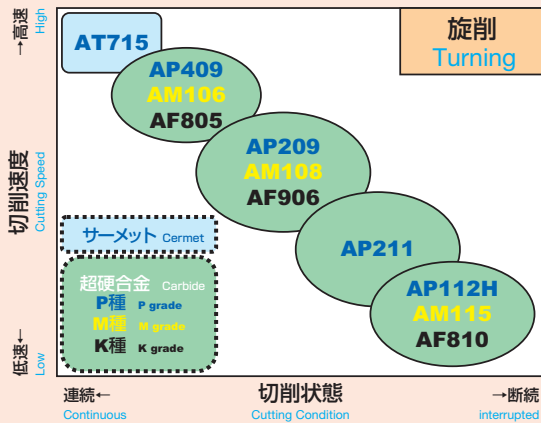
→高速 High

切削速度 Cutting Speed

低速← Low

旋削
Turning

AT715

AP409
AM106
AF805

AP209
AM108
AF906

AP211

AP112H
AM115
AF810

サーメット Cermet

超硬合金 Carbide
P種 P grade
M種 M grade
K種 K grade

連続← Continuous

切削状態 Cutting Condition

→断続 interrupted